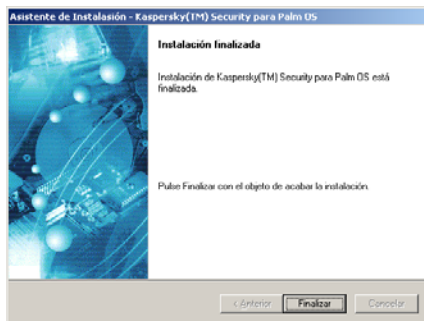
Asistente de Instalación - Kaspersky(TM) Security para Palm OS

Instalación finalizada

Instalación de Kaspersky(TM) Security para Palm OS está finalizada.

Pulse Finalizar con el objeto de acabar la instalación.

< Anterior

Finalizar

Cancelar